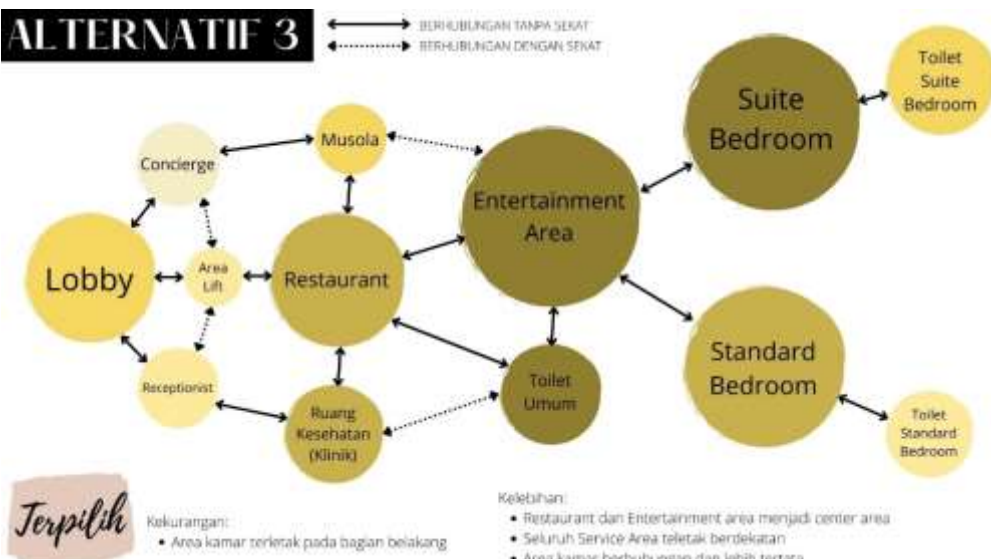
ALTERNATIF 3

BERHUBUNGAN TANPA SEKAT
BERHUBUNGAN DENGAN SEKAT

Toilet Suite Bedroom

Suite Bedroom

Musola

Concierge

Entertainment Area

Lobby

Area Lift

Restaurant

Standard Bedroom

Receptionist

Toilet Umum

Ruang Kesehatan (Klinik)

Toilet Standard Bedroom

Terpilih

Kekurangan:
• Area kamar terletak pada bagian belakang

Kelebihan:
• Restaurant dan Entertainment area menjadi center area
• Seluruh Service Area teletak berdekatan
• Area kamar berhubungan dan lebih tertata